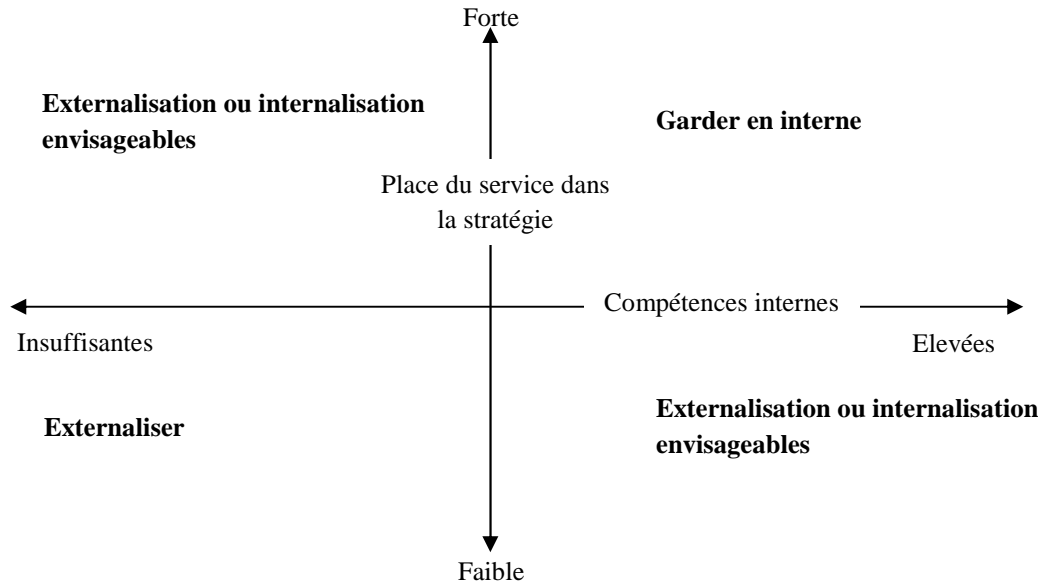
Forte

Externalisation ou internalisation envisageables

Garder en interne

Place du service dans la stratégie

Compétences internes

Insuffisantes

Elevées

Externaliser

Externalisation ou internalisation envisageables

Faible